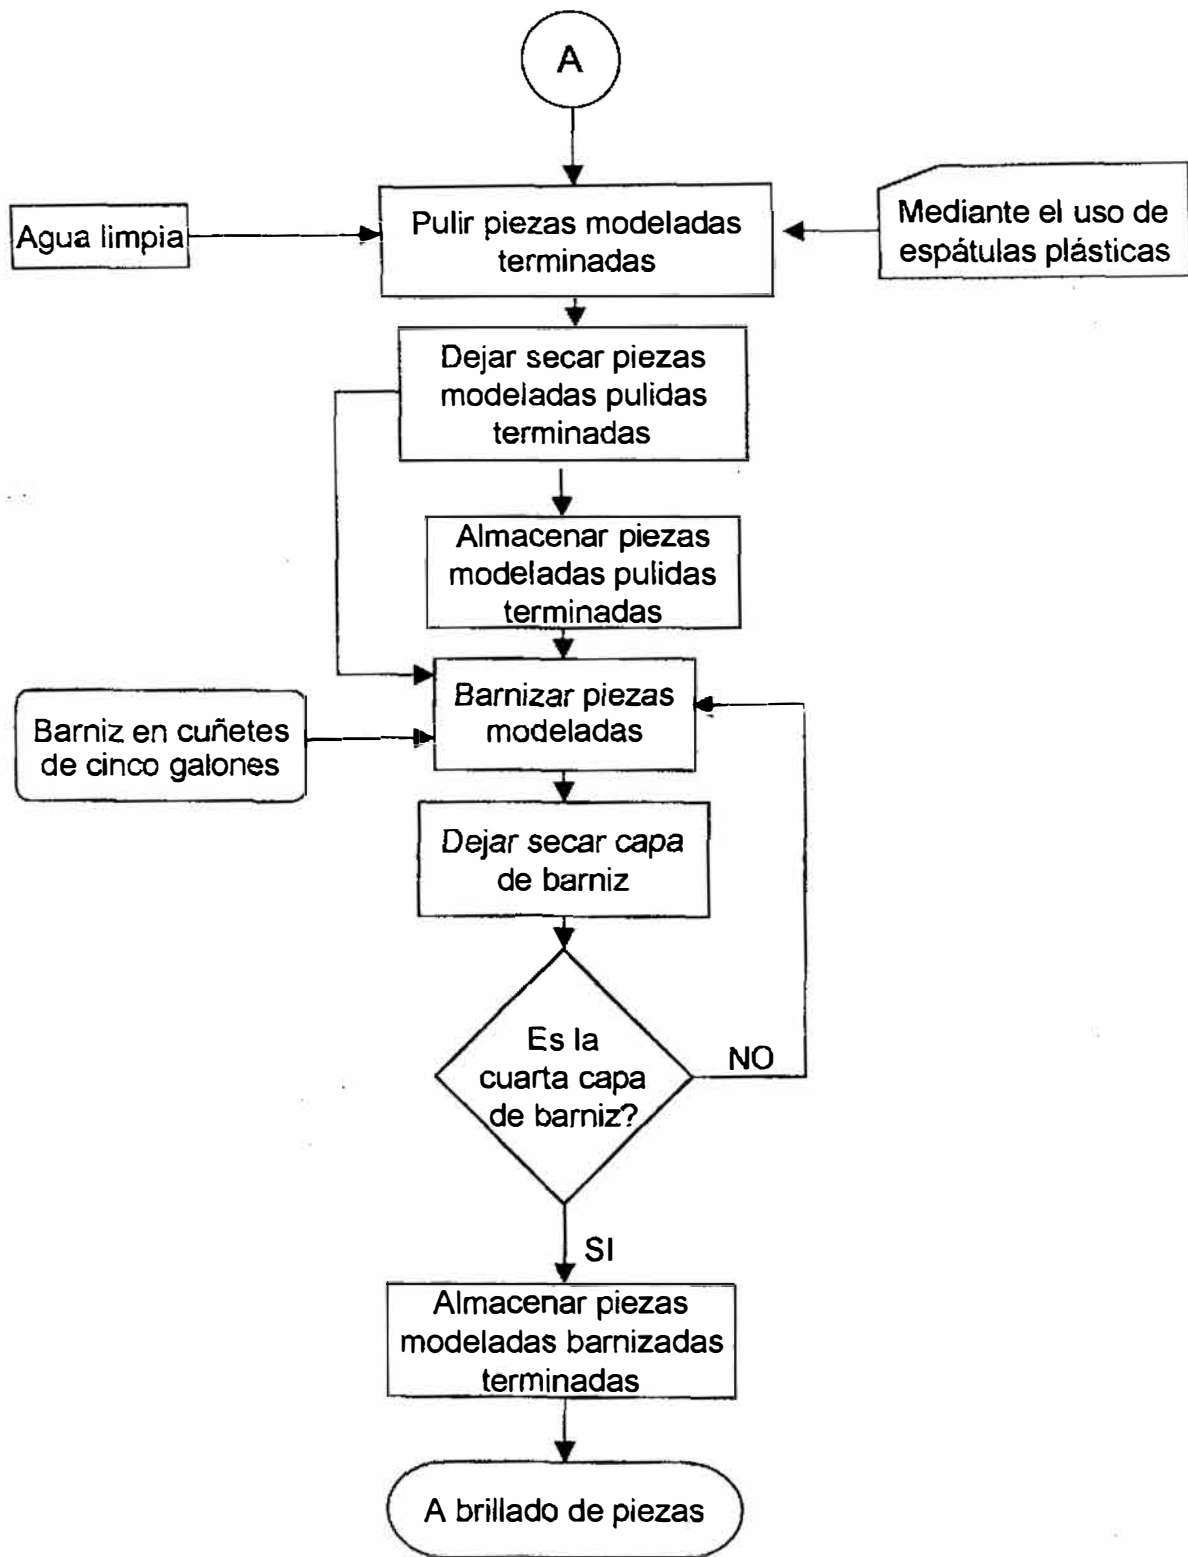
A

Agua limpia

Pulir piezas modeladas terminadas

Mediante el uso de espátulas plásticas

Dejar secar piezas modeladas pulidas terminadas

Almacenar piezas modeladas pulidas terminadas

Barniz en cuñetes de cinco galones

Barnizar piezas modeladas

Dejar secar capa de barniz

Es la cuarta capa de barniz?

NO

SI

Almacenar piezas modeladas barnizadas terminadas

A brillado de piezas